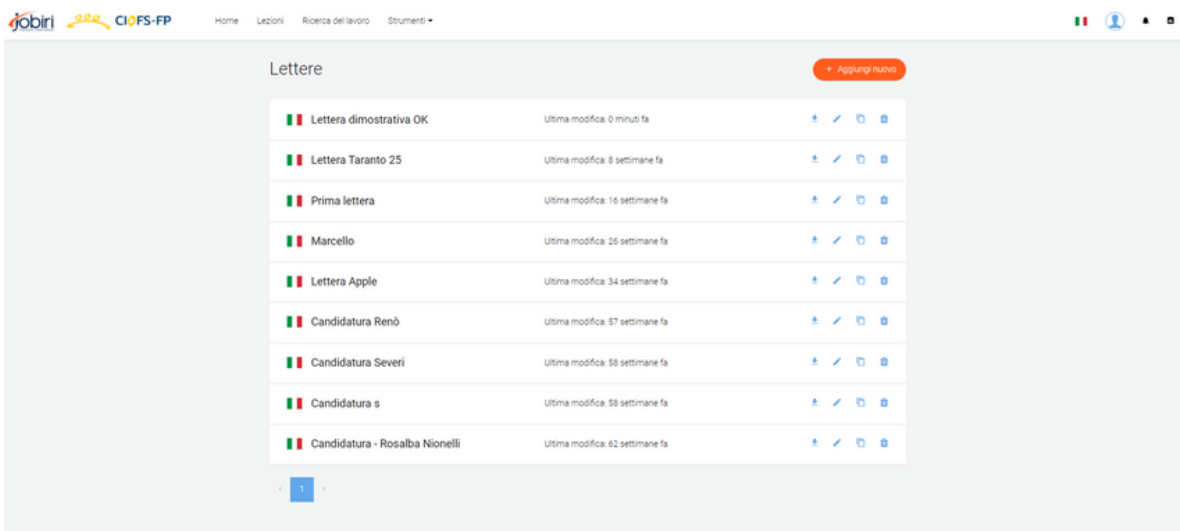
jobiri CIOFS-FP Home Lezioni Ricerca del lavoro Strumenti ▾

Lettere

+ Aggiungi nuovo

| | |
|---|---|
| Lettera dimostrativa OK | Ultima modifica: 0 minuti fa |
| Lettera Taranto 25 | Ultima modifica: 8 settimane fa |
| Prima lettera | Ultima modifica: 16 settimane fa |
| Marcello | Ultima modifica: 26 settimane fa |
| Lettera Apple | Ultima modifica: 34 settimane fa |
| Candidatura Renò | Ultima modifica: 57 settimane fa |
| Candidatura Severi | Ultima modifica: 58 settimane fa |
| Candidatura s | Ultima modifica: 58 settimane fa |
| Candidatura - Rosalba Nionelli | Ultima modifica: 62 settimane fa |

‹ 1 ›